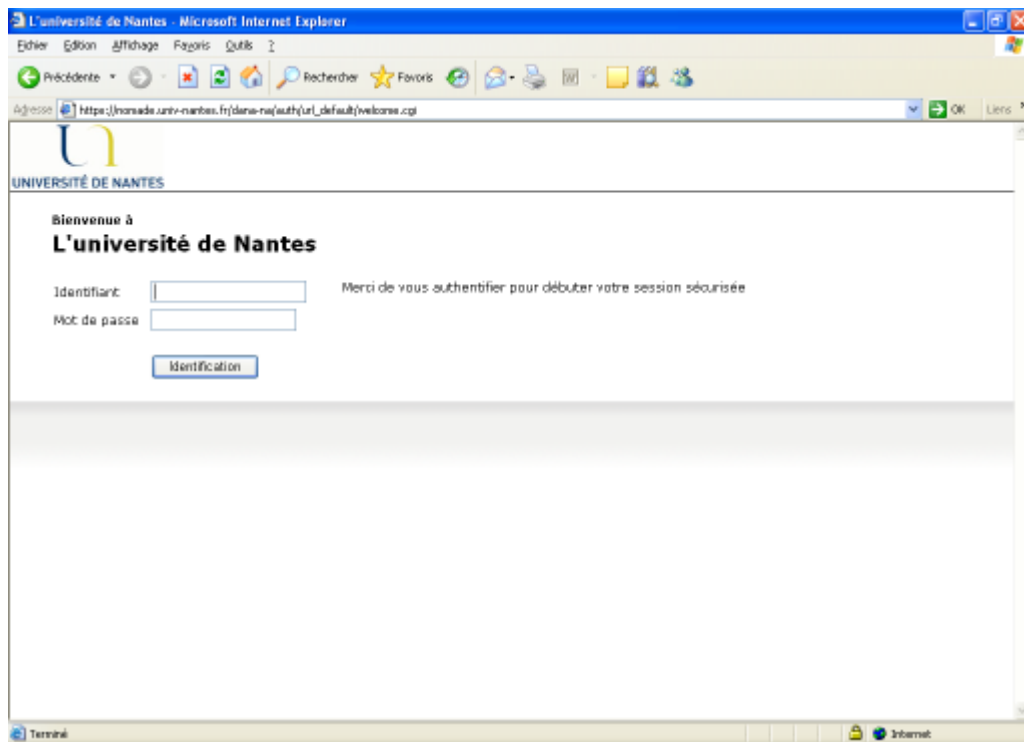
L'université de Nantes - Microsoft Internet Explorer

Fichier Edition Affichage Favoris Outils ?

Précédente Rechercher Favoris

Adresse https://nomade.univ-nantes.fr/dana-na/auth/url_default/welcome.cgi OK Liens

UNIVERSITÉ DE NANTES

Bienvenue à

L'université de Nantes

Identifiant

Mot de passe

Merci de vous authentifier pour débuter votre session sécurisée

Identification

Terminé

Internet